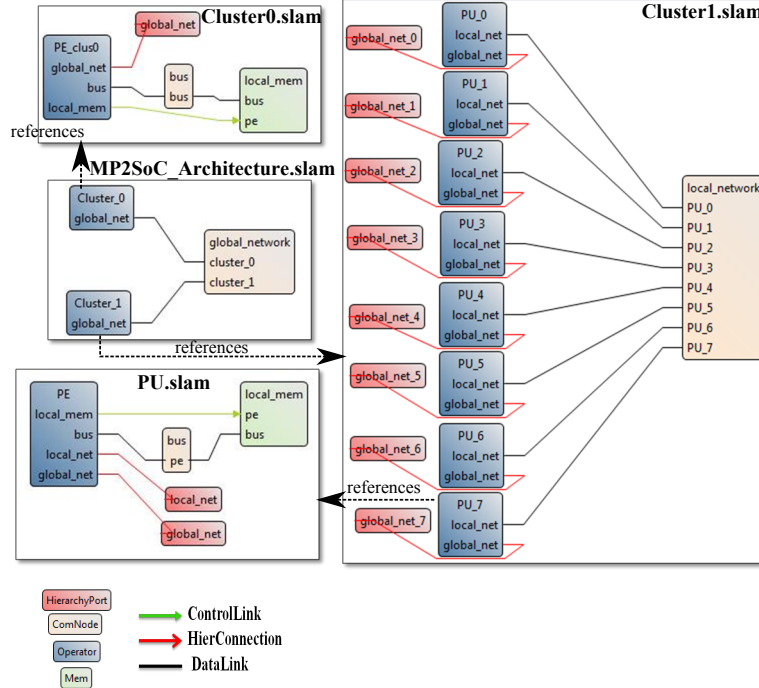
Cluster0.slam

global_net

PE_clus0
global_net
bus
local_mem

bus
bus

local_mem
bus
pe

references

MP2SoC_Architecture.slam

Cluster_0
global_net

global_network
cluster_0
cluster_1

Cluster_1
global_net

references

PU.slam

PE
local_mem
bus
local_net
global_net

bus
pe

local_mem
pe
bus

local_net

global_net

Cluster1.slam

global_net_0
PU_0
local_net
global_net

global_net_1
PU_1
local_net
global_net

global_net_2
PU_2
local_net
global_net

global_net_3
PU_3
local_net
global_net

global_net_4
PU_4
local_net
global_net

global_net_5
PU_5
local_net
global_net

global_net_6
PU_6
local_net
global_net

references

global_net_7
PU_7
local_net
global_net

local_network
PU_0
PU_1
PU_2
PU_3
PU_4
PU_5
PU_6
PU_7

HierarchyPort
ComNode
Operator
Mem

ControlLink
HierConnection
DataLink